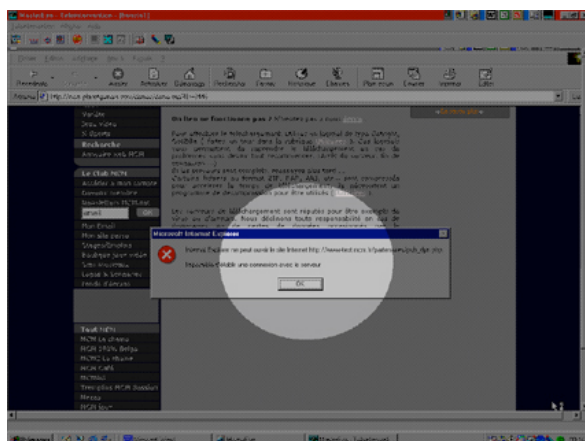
Microsoft Internet Explorer

Internet Explorer ne peut ouvrir le site Internet http://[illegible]

Impossible d'établir une connexion avec le serveur

OK

Recherche

Le Club MCN

Tout MCN
MCN La chaine
MCN Café

Précédente
Arrêter
Actualiser
Démarrage
Rechercher
Favoris
Historique
Courrier
Imprimer
Modifier